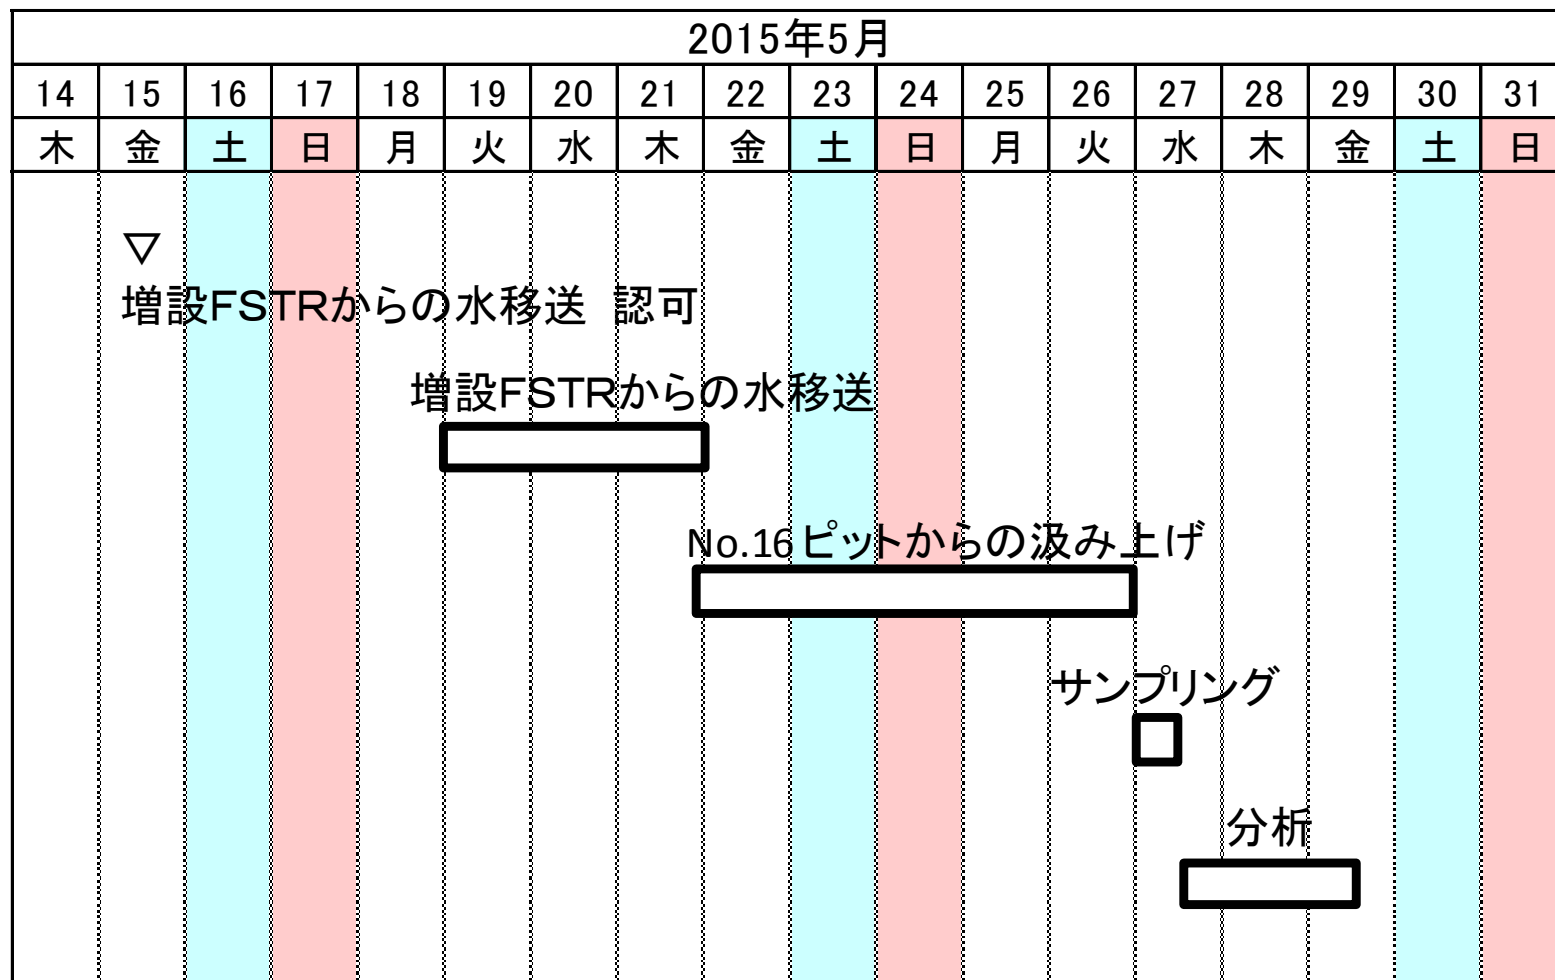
2015年5月

| 14 | 15 | 16 | 17 | 18 | 19 | 20 | 21 | 22 | 23 | 24 | 25 | 26 | 27 | 28 | 29 | 30 | 31 |
|---|---|---|---|---|---|---|---|---|---|---|---|---|---|---|---|---|---|
| 木 | 金 | 土 | 日 | 月 | 火 | 水 | 木 | 金 | 土 | 日 | 月 | 火 | 水 | 木 | 金 | 土 | 日 |

▽
増設FSTRからの水移送 認可

増設FSTRからの水移送

No.16ピットからの汲み上げ

サンプリング

分析